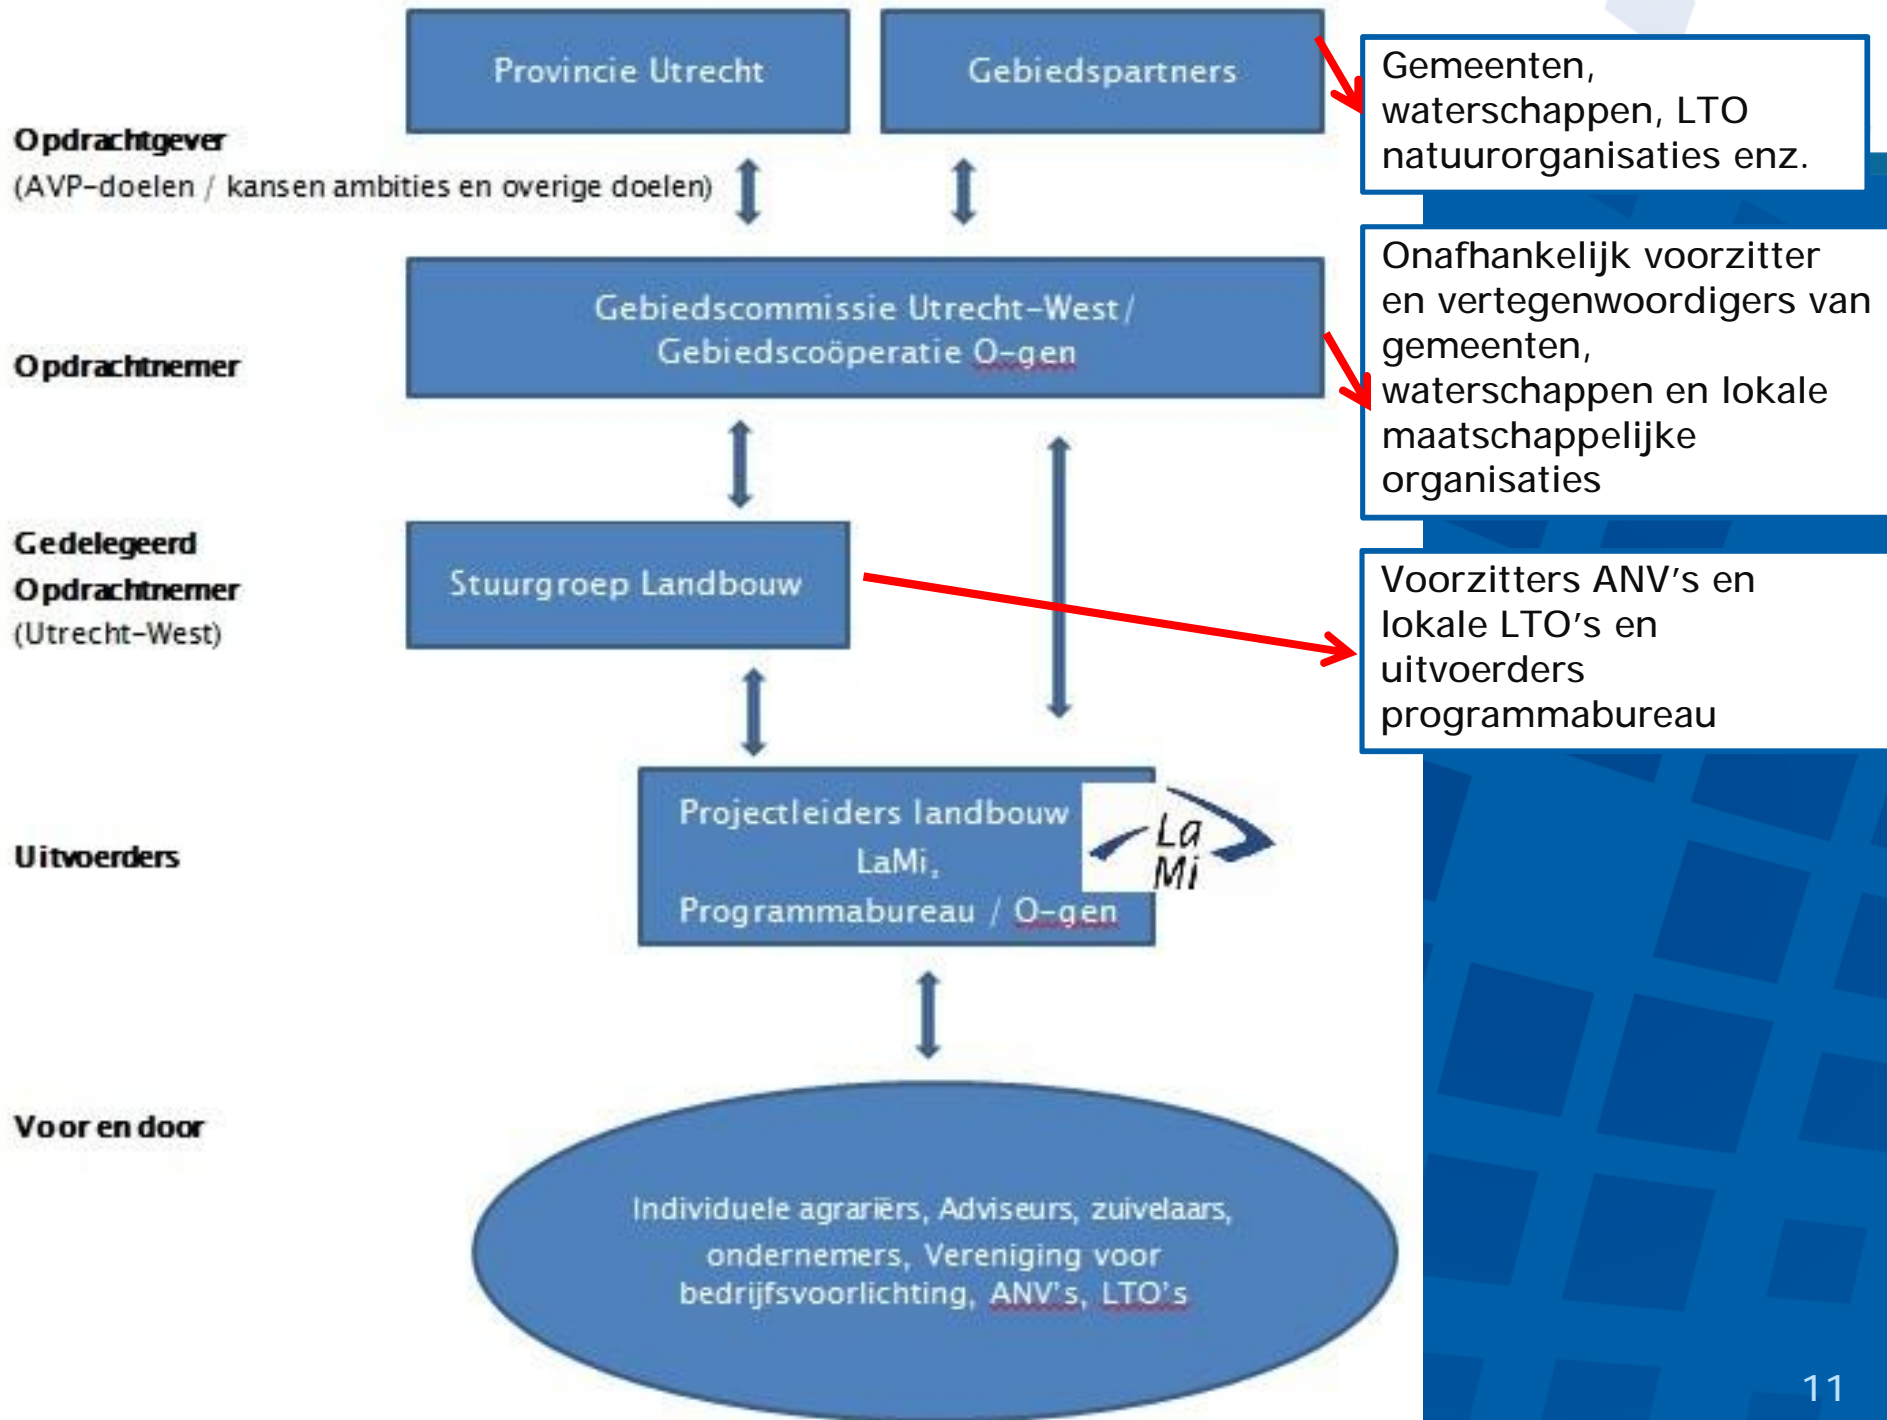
Provincie Utrecht

Gebiedspartners

Gemeenten, waterschappen, LTO natuurorganisaties enz.

Opdrachtgever
(AVP-doelen / kansen ambities en overige doelen)

Gebiedscommissie Utrecht-West / Gebiedscoöperatie O-gen

Onafhankelijk voorzitter en vertegenwoordigers van gemeenten, waterschappen en lokale maatschappelijke organisaties

Opdrachtnemer

Gedelegeerd Opdrachtnemer
(Utrecht-West)

Stuurgroep Landbouw

Voorzitters ANV's en lokale LTO's en uitvoerders programmabureau

Uitvoerders

Projectleiders landbouw
LaMi,
Programmabureau / O-gen

La
Mi

Voor en door

Individuele agrariërs, Adviseurs, zuivelaars, ondernemers, Vereniging voor bedrijfsvoorlichting, ANV's, LTO's

11